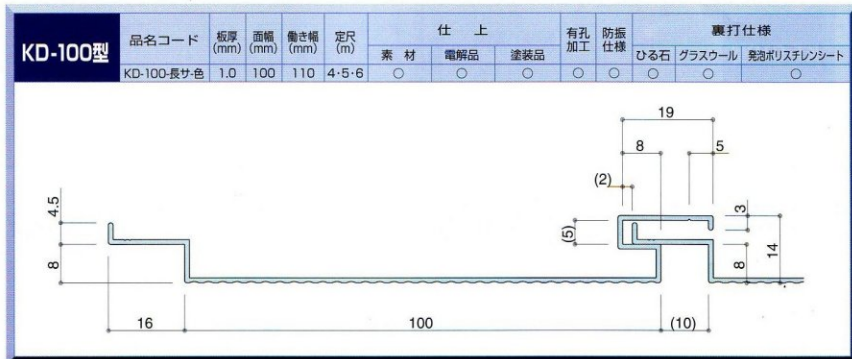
KD-100型

<table>
<tr><td rowspan="2">品名コード</td><td rowspan="2">板厚 (mm)</td><td rowspan="2">面幅 (mm)</td><td rowspan="2">働き幅 (mm)</td><td rowspan="2">定尺 (m)</td><td colspan="3">仕　上</td><td rowspan="2">有孔加工</td><td rowspan="2">防振仕様</td><td colspan="3">裏打仕様</td></tr>
<tr><td>素　材</td><td>電解品</td><td>塗装品</td><td>ひる石</td><td>グラスウール</td><td>発泡ポリスチレンシート</td></tr>
<tr><td>KD-100-長サ-色</td><td>1.0</td><td>100</td><td>110</td><td>4･5･6</td><td>○</td><td>○</td><td>○</td><td>○</td><td>○</td><td>○</td><td>○</td><td>○</td></tr>
</table>

4.5
8
16
100
(10)
19
8
5
(2)
(5)
3
8
14